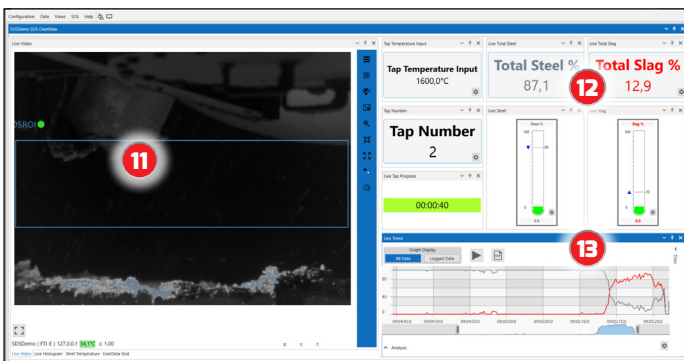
Configuration Data Views SDS Help

SDSDemo SDS OverView

Live Video

SROI

11

Tap Temperature Input

Tap Temperature Input

1600,0°C

Live Total Steel

Total Steel %

87,1

Live Total Slag

Total Slag %

12,9

12

Tap Number

Tap Number

2

Live Steel

Steel %

80

0

0.0

Live Slag

Slag %

100

20

0

0.0

Live Tap Progress

00:00:40

Live Trend

13

Graph Display

All Data

Logged Data

100

50

0

Analysis

SDSDemo ( PTI-E ) 127.0.0.1 34,1°C ε: 1.00

X Y T

Live Video Live Histogram Steel Temperature User Data Grid